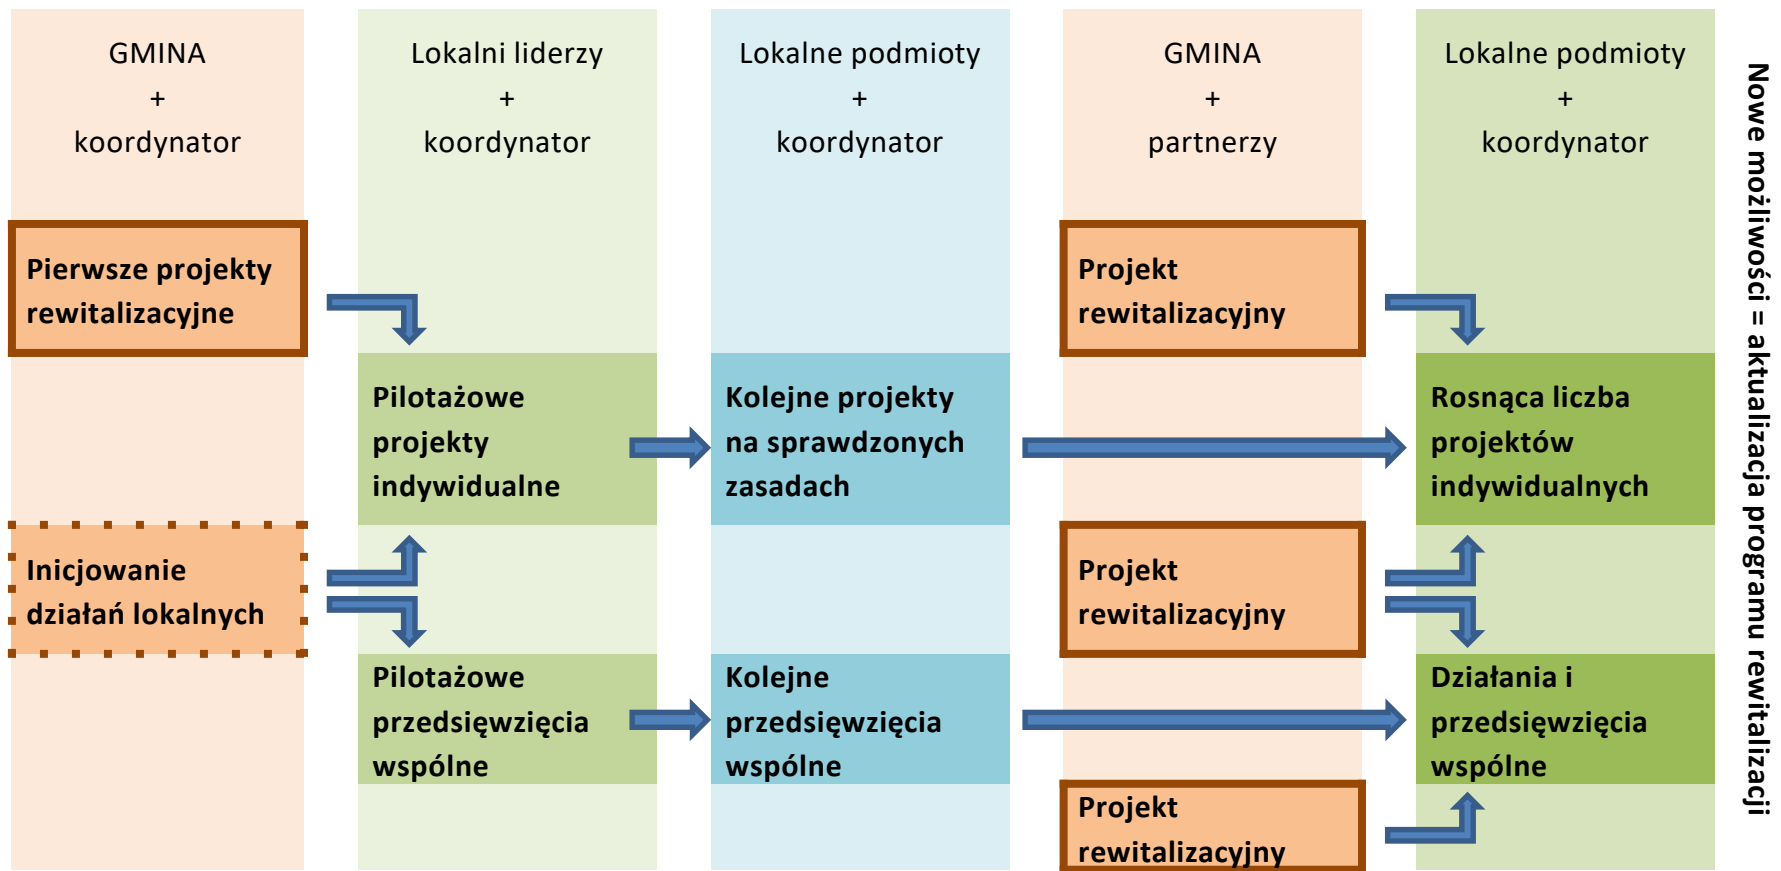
GMINA
+
koordynator

Lokalni liderzy
+
koordynator

Lokalne podmioty
+
koordynator

GMINA
+
partnerzy

Lokalne podmioty
+
koordynator

Pierwsze projekty rewitalizacyjne

Inicjowanie działań lokalnych

Pilotażowe projekty indywidualne

Pilotażowe przedsięwzięcia wspólne

Kolejne projekty na sprawdzonych zasadach

Kolejne przedsięwzięcia wspólne

Projekt rewitalizacyjny

Projekt rewitalizacyjny

Projekt rewitalizacyjny

Rosnąca liczba projektów indywidualnych

Działania i przedsięwzięcia wspólne

Nowe możliwości = aktualizacja programu rewitalizacji